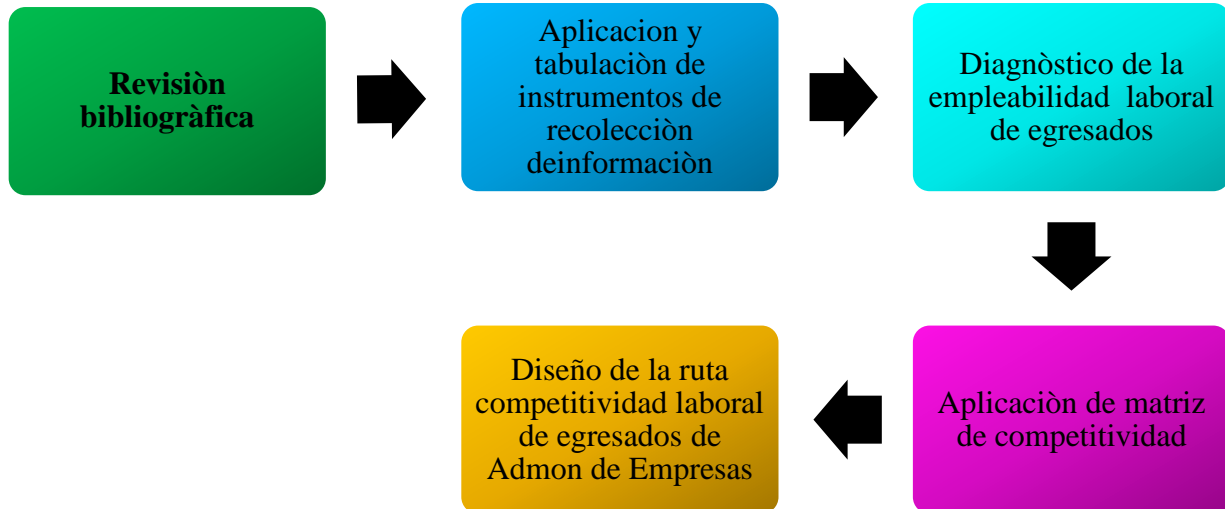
Revisiòn bibliogràfica

Aplicacion y tabulaciòn de instrumentos de recolecciòn deinformaciòn

Diagnòstico de la empleabilidad laboral de egresados

Aplicaciòn de matriz de competitividad

Diseño de la ruta competitividad laboral de egresados de Admon de Empresas